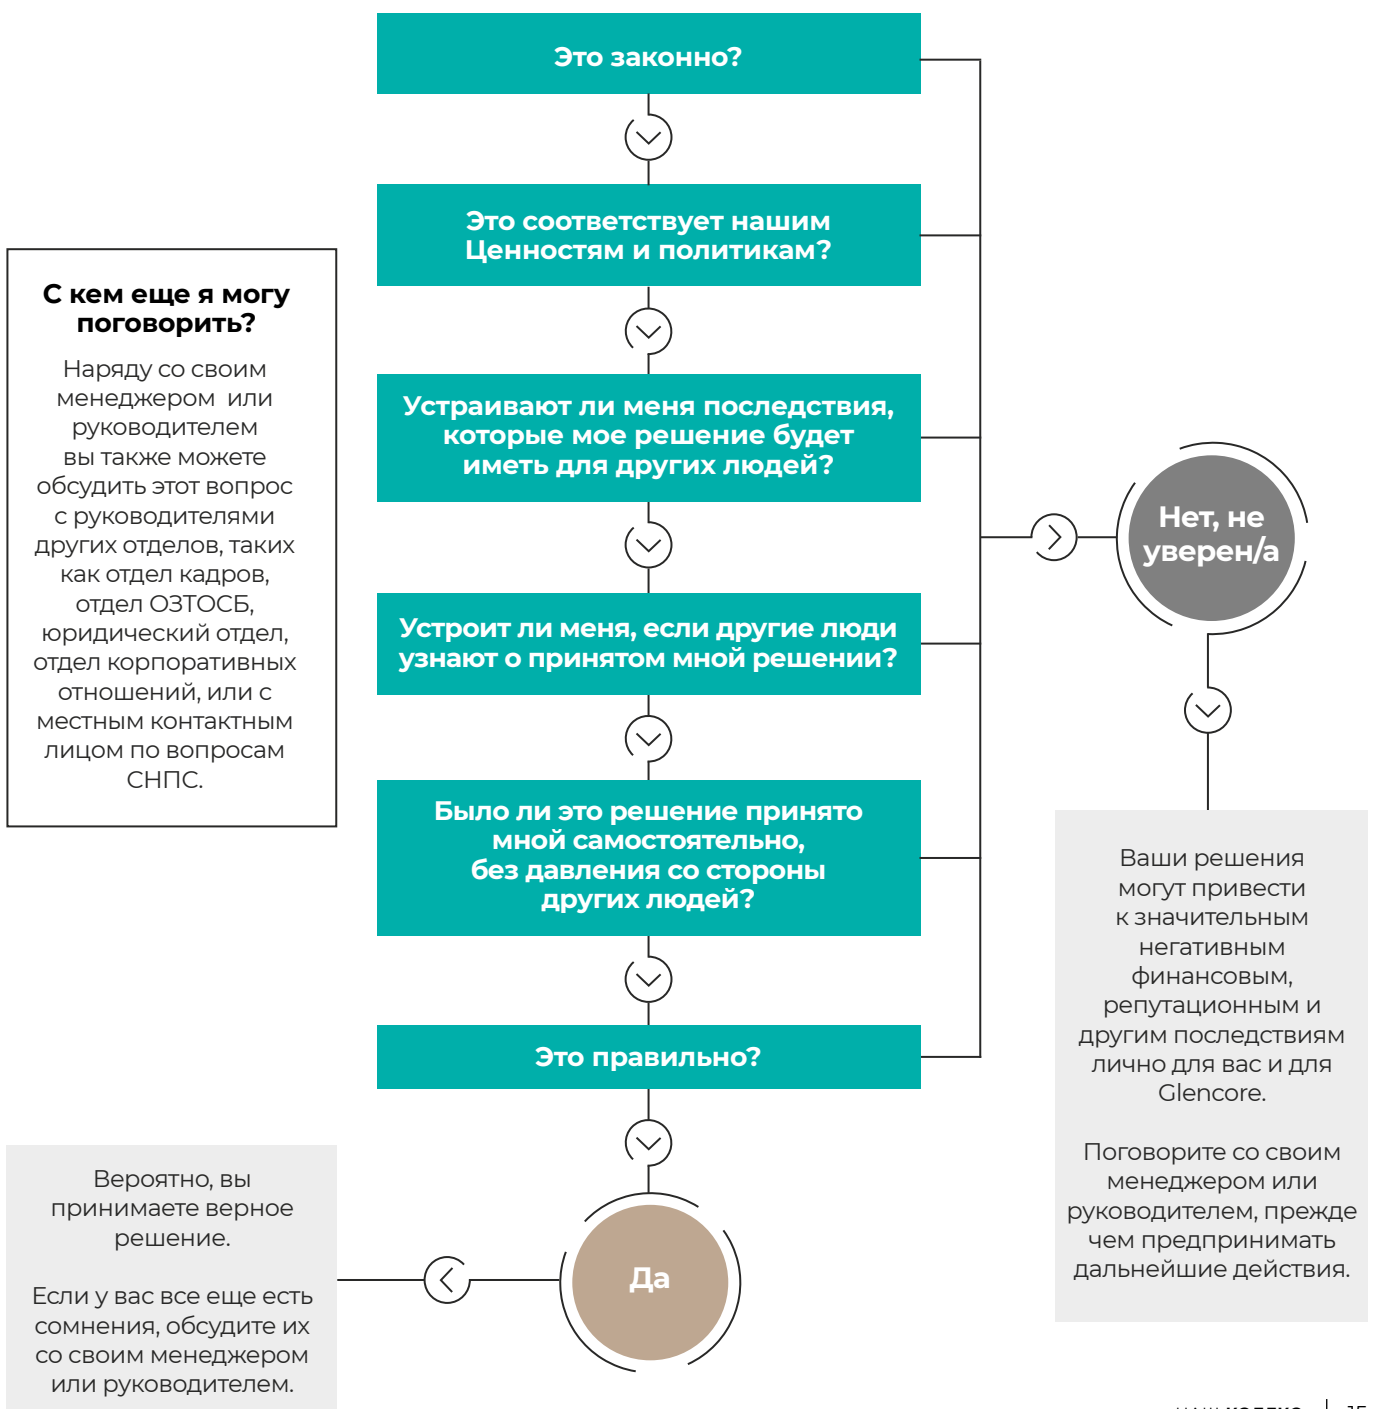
Это законно?

Это соответствует нашим Ценностям и политикам?

Устраивают ли меня последствия, которые мое решение будет иметь для других людей?

Устроит ли меня, если другие люди узнают о принятом мной решении?

Было ли это решение принято мной самостоятельно, без давления со стороны других людей?

Это правильно?

С кем еще я могу поговорить?

Наряду со своим менеджером или руководителем вы также можете обсудить этот вопрос с руководителями других отделов, таких как отдел кадров, отдел ОЗТОСБ, юридический отдел, отдел корпоративных отношений, или с местным контактным лицом по вопросам СНПС.

Нет, не уверен/а

Ваши решения могут привести к значительным негативным финансовым, репутационным и другим последствиям лично для вас и для Glencore.

Поговорите со своим менеджером или руководителем, прежде чем предпринимать дальнейшие действия.

Да

Вероятно, вы принимаете верное решение.

Если у вас все еще есть сомнения, обсудите их со своим менеджером или руководителем.

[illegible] | 15